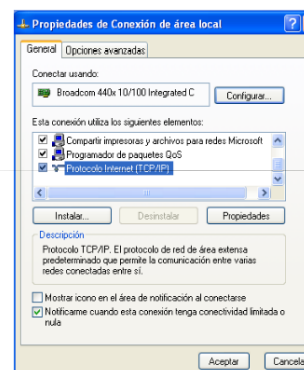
Propiedades de Conexión de área local

General | Opciones avanzadas

Conectar usando:

Broadcom 440x 10/100 Integrated C

Configurar...

Esta conexión utiliza los siguientes elementos:

Compartir impresoras y archivos para redes Microsoft
Programador de paquetes QoS
Protocolo Internet (TCP/IP)

Instalar... | Desinstalar | Propiedades

Descripción

Protocolo TCP/IP. El protocolo de red de área extensa predeterminado que permite la comunicación entre varias redes conectadas entre sí.

Mostrar icono en el área de notificación al conectarse

Notificarme cuando esta conexión tenga conectividad limitada o nula

Aceptar | Cancela